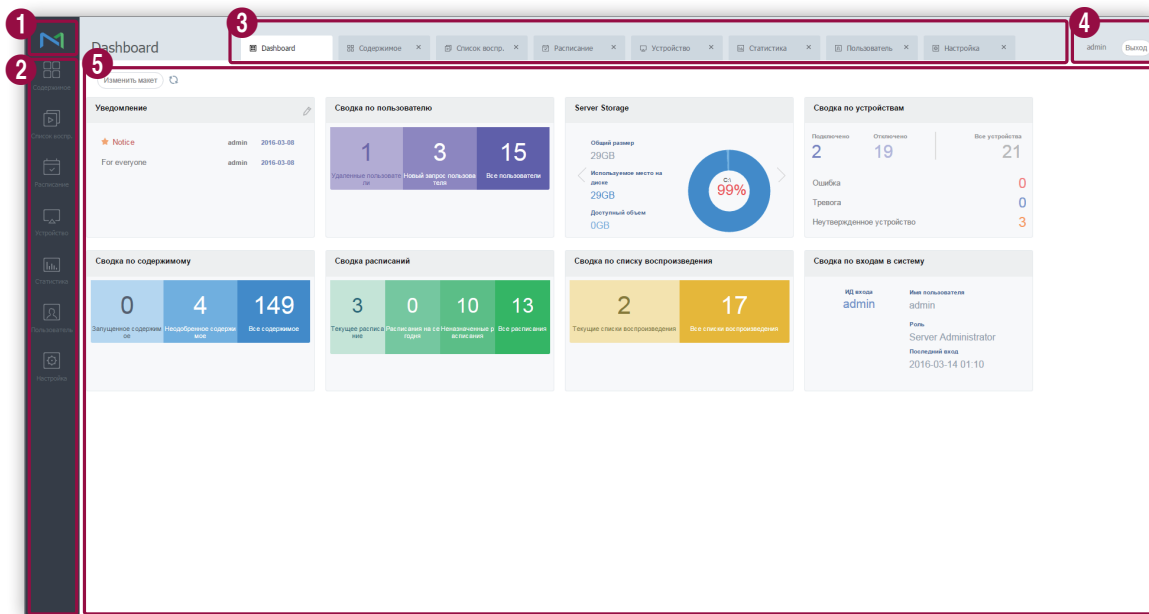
1
2
3
4
5

Содержимое
Список воспр.
Расписание
Устройства
Статистика
Пользователь
Настройки

Dashboard

Dashboard
Содержимое ×
Список воспр. ×
Расписание ×
Устройство ×
Статистика ×
Пользователь ×
Настройка ×

admin Выход

Изменить макет

Уведомление

Notice admin 2016-03-08
For everyone admin 2016-03-08

Сводка по пользователю

| 1 | 3 | 15 |
|---|---|---|
| Удаленные пользователи | Новый запрос пользователя | Все пользователи |

Server Storage

Общий размер
29GB
Используемое место на диске
29GB
Доступный объем
0GB

99%

Сводка по устройствам

Подключено 2
Отключено 19
Все устройства 21

Ошибка 0
Тревога 0
Неутвержденное устройство 3

Сводка по содержимому

| 0 | 4 | 149 |
|---|---|---|
| Запущенное содержимое | Неодобренное содержимое | Все содержимое |

Сводка расписаний

| 3 | 0 | 10 | 13 |
|---|---|---|---|
| Текущее расписание | Расписания на сегодня | Неназначенные расписания | Все расписания |

Сводка по списку воспроизведения

| 2 | 17 |
|---|---|
| Текущие списки воспроизведения | Все списки воспроизведения |

Сводка по входам в систему

ИД входа
admin
Имя пользователя
admin
Роль
Server Administrator
Последний вход
2016-03-14 01:10